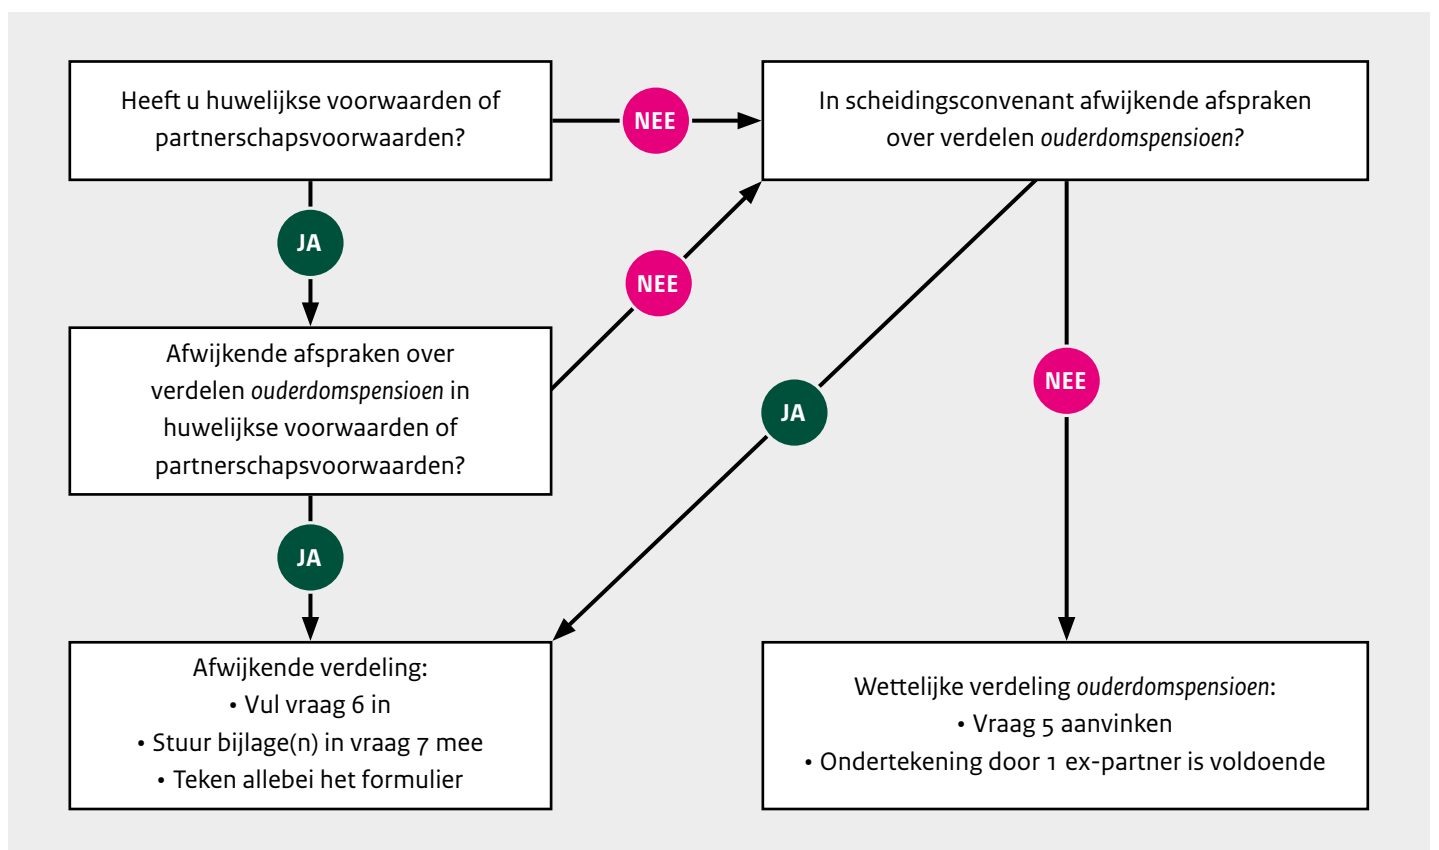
Heeft u huwelijkse voorwaarden of partnerschapsvoorwaarden?

NEE

In scheidingsconvenant afwijkende afspraken over verdelen *ouderdomspensioen?*

JA

NEE

Afwijkende afspraken over verdelen *ouderdomspensioen* in huwelijkse voorwaarden of partnerschapsvoorwaarden?

JA

NEE

JA

Afwijkende verdeling:
• Vul vraag 6 in
• Stuur bijlage(n) in vraag 7 mee
• Teken allebei het formulier

Wettelijke verdeling *ouderdomspensioen*:
• Vraag 5 aanvinken
• Ondertekening door 1 ex-partner is voldoende